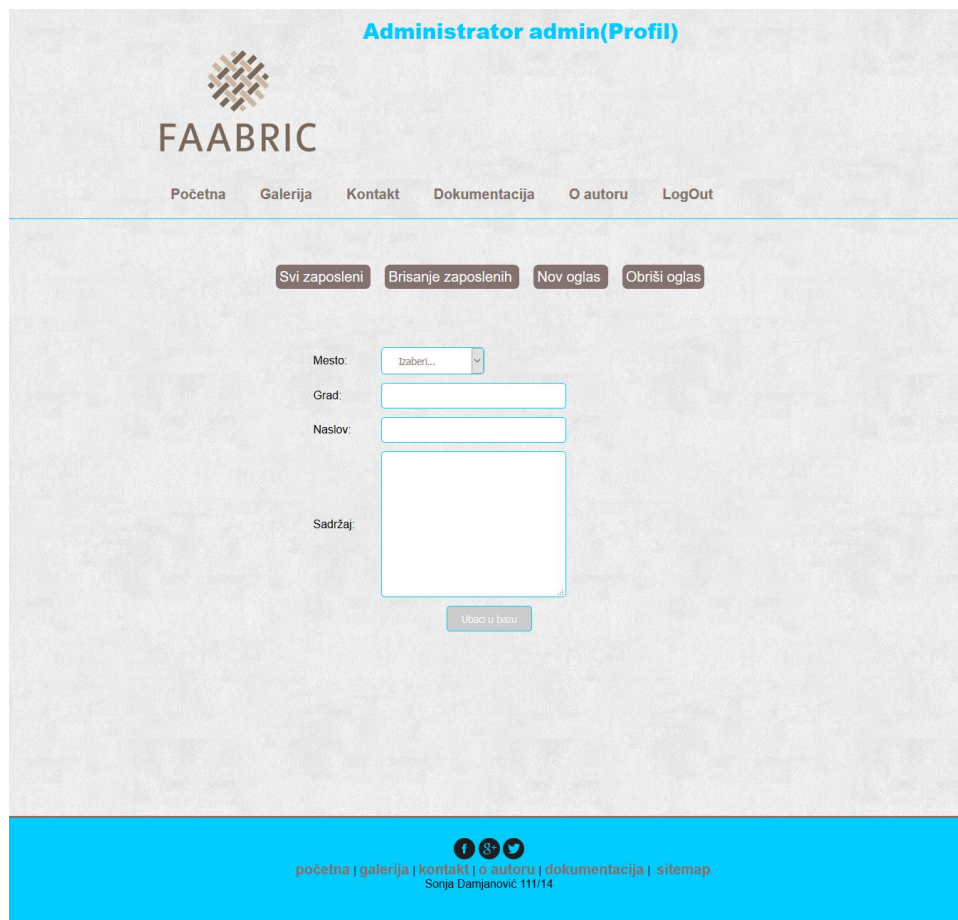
Administrator admin(Profil)

FAABRIC

Početna Galerija Kontakt Dokumentacija O autoru LogOut

Svi zaposleni Brisanje zaposlenih Nov oglas Obriši oglas

Mesto: Izaberi...

Grad:

Naslov:

Sadržaj:

Ubaci u bazu

f g+

početna | galerija | kontakt | o autoru | dokumentacija | sitemap

Sonja Damjanović 111/14